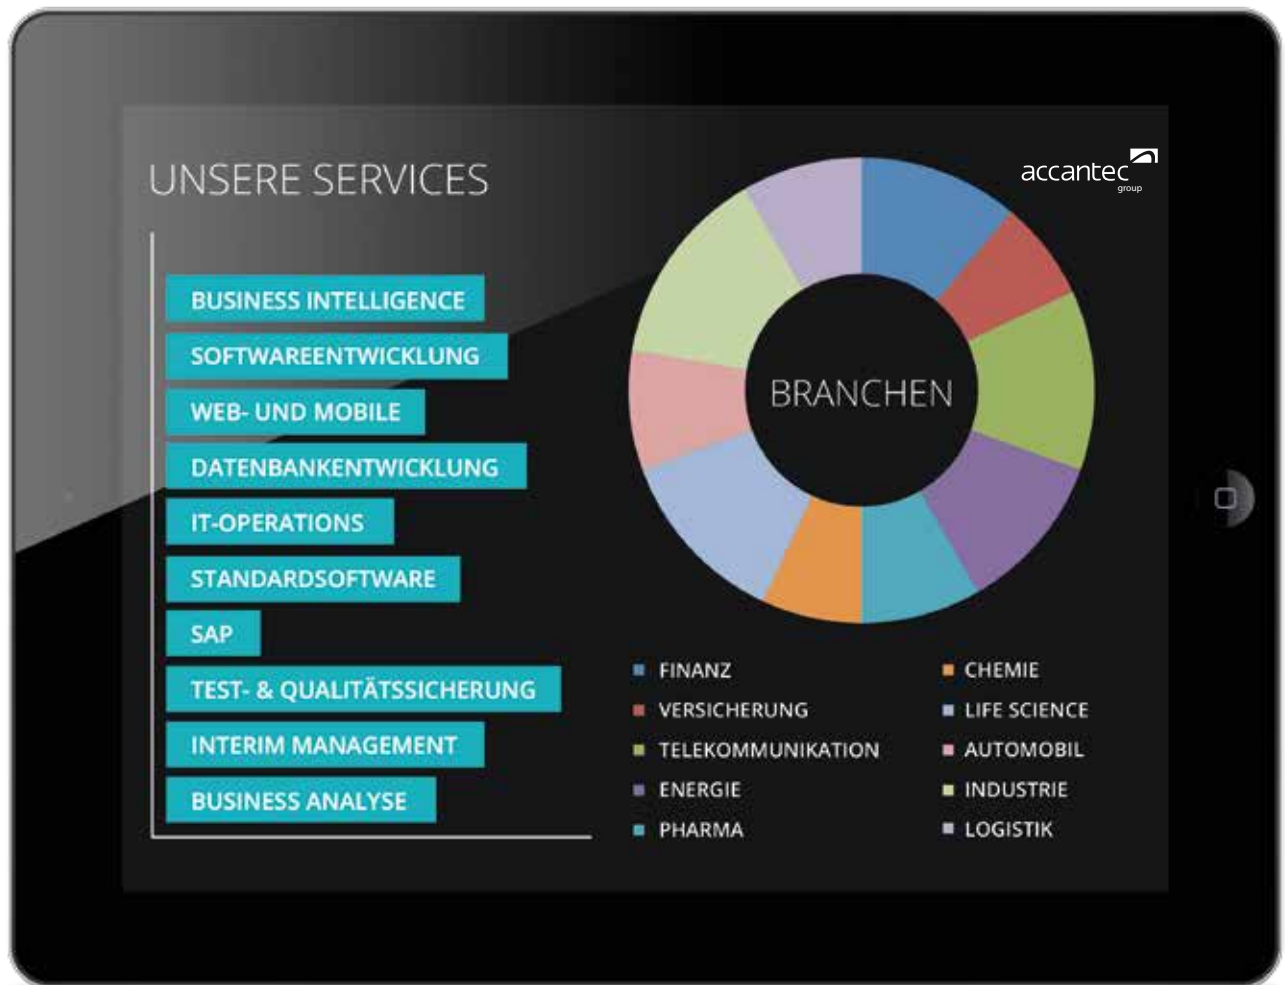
UNSERE SERVICES

accantec group

BUSINESS INTELLIGENCE
SOFTWAREENTWICKLUNG
WEB- UND MOBILE
DATENBANKENTWICKLUNG
IT-OPERATIONS
STANDARDSOFTWARE
SAP
TEST- & QUALITÄTSSICHERUNG
INTERIM MANAGEMENT
BUSINESS ANALYSE

BRANCHEN

FINANZ
VERSICHERUNG
TELEKOMMUNIKATION
ENERGIE
PHARMA

CHEMIE
LIFE SCIENCE
AUTOMOBIL
INDUSTRIE
LOGISTIK